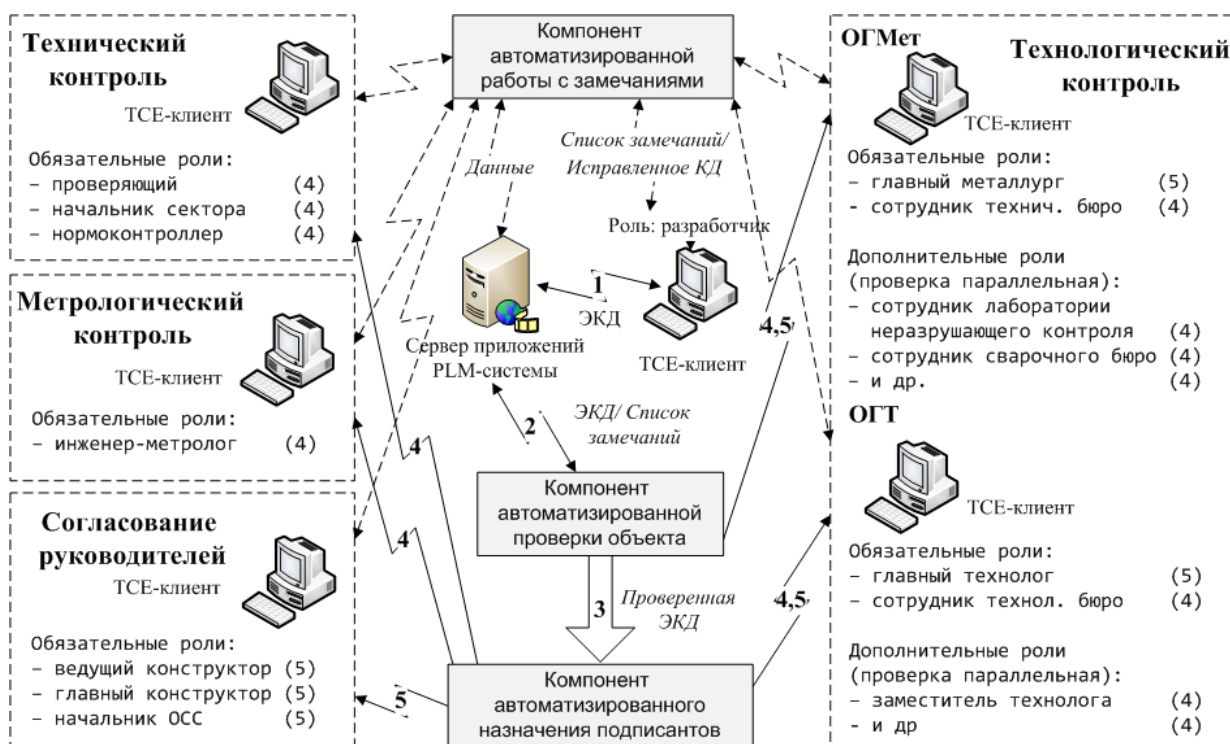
Технический контроль

TCE-клиент

Обязательные роли:
– проверяющий (4)
– начальник сектора (4)
– нормоконтроллер (4)

Метрологический контроль

TCE-клиент

Обязательные роли:
– инженер-метролог (4)

Согласование руководителей

TCE-клиент

Обязательные роли:
– ведущий конструктор (5)
– главный конструктор (5)
– начальник ОСС (5)

Компонент автоматизированной работы с замечаниями

Данные

Список замечаний/ Исправленное КД

Роль: разработчик

1

ЭКД

Сервер приложений PLM-системы

TCE-клиент

2

ЭКД/ Список замечаний

4

4

4,5

Компонент автоматизированной проверки объекта

3

Проверенная ЭКД

4,5

5

Компонент автоматизированного назначения подписантов

ОГМет

Технологический контроль

TCE-клиент

Обязательные роли:
– главный металлург (5)
- сотрудник технич. бюро (4)

Дополнительные роли (проверка параллельная):
– сотрудник лаборатории неразрушающего контроля (4)
– сотрудник сварочного бюро (4)
– и др. (4)

ОГТ

TCE-клиент

Обязательные роли:
– главный технолог (5)
– сотрудник технол. бюро (4)

Дополнительные роли (проверка параллельная):
– заместитель технолога (4)
- и др (4)